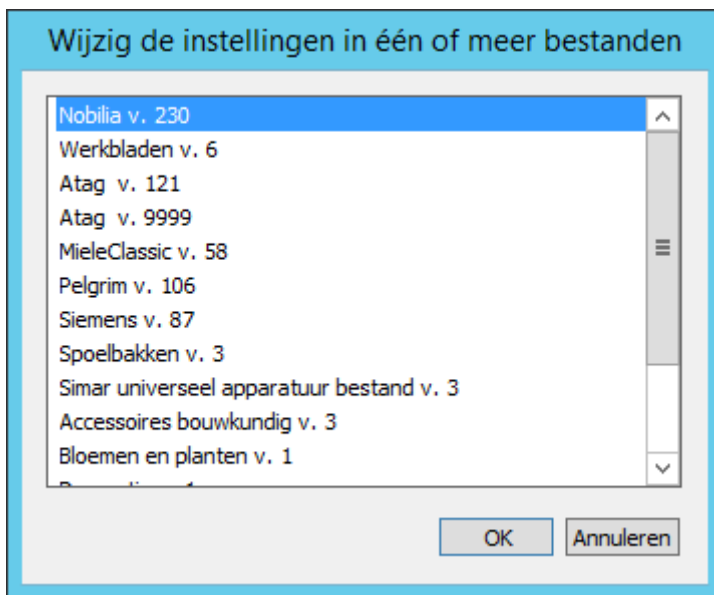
Wijzig de instellingen in één of meer bestanden

Nobilia v. 230
Werkbladen v. 6
Atag v. 121
Atag v. 9999
MieleClassic v. 58
Pelgrim v. 106
Siemens v. 87
Spoelbakken v. 3
Simar universeel apparatuur bestand v. 3
Accessoires bouwkundig v. 3
Bloemen en planten v. 1
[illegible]

OK
Annuleren